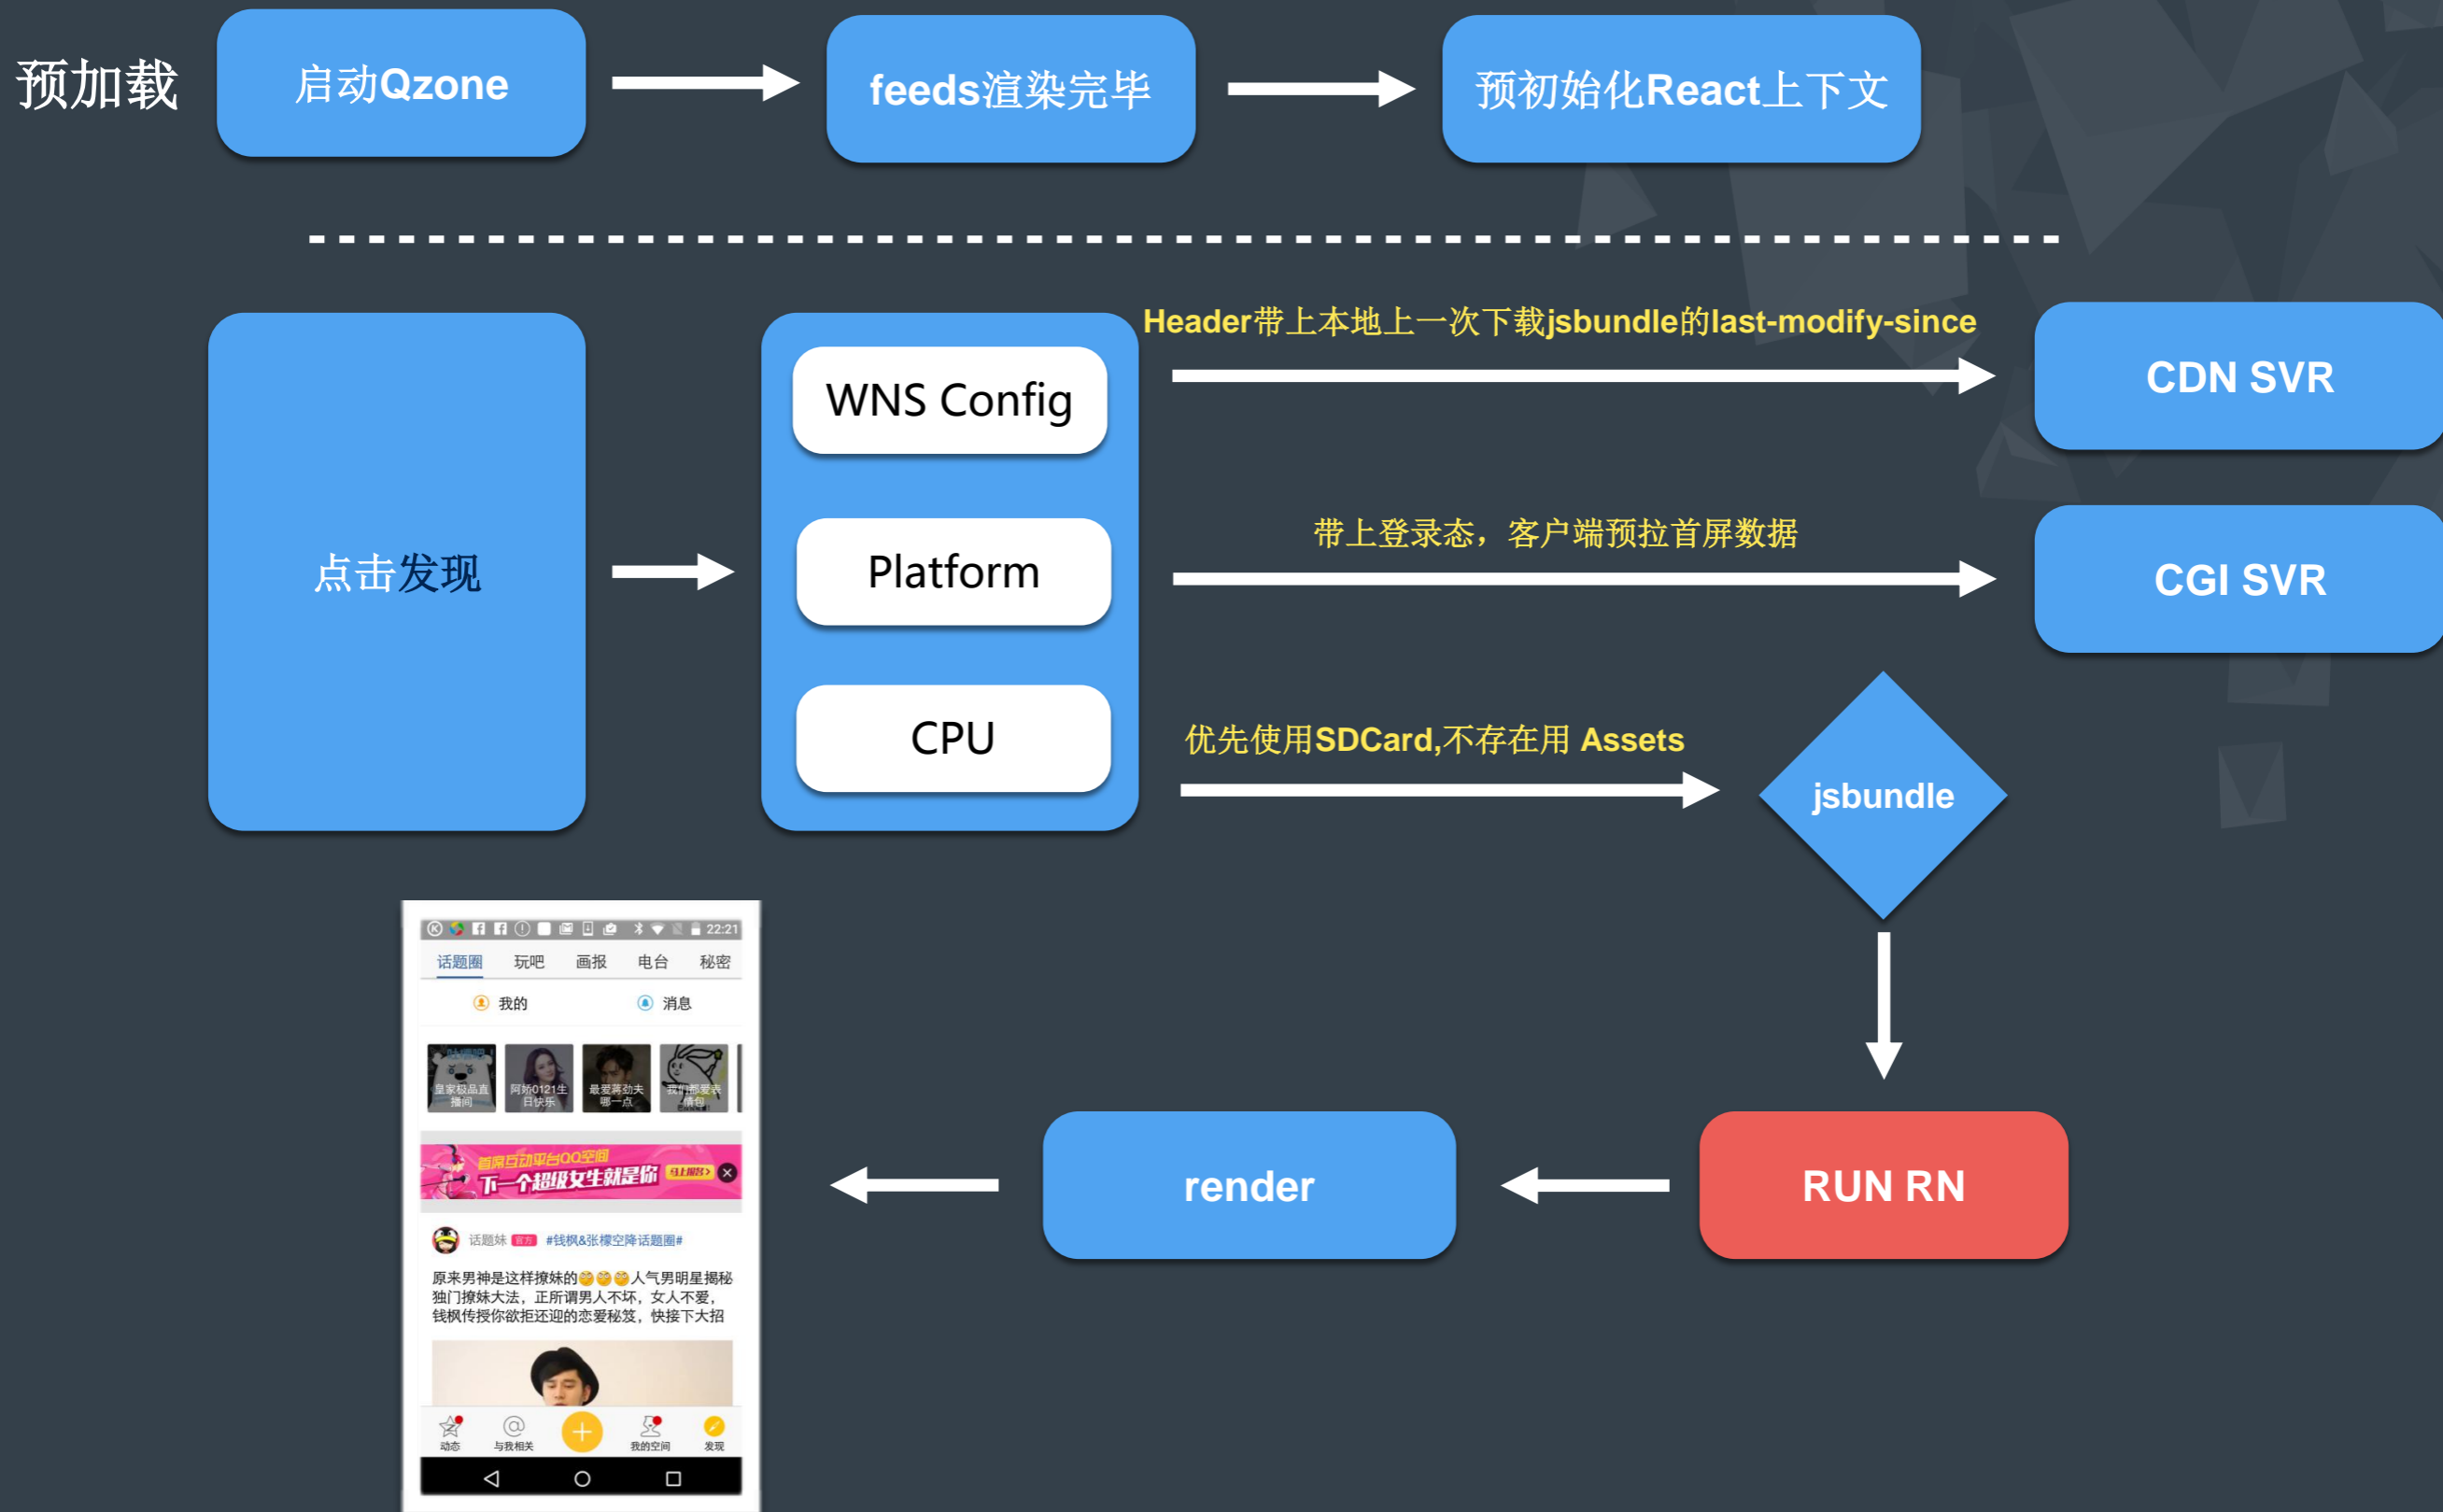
预加载

启动Qzone

feeds渲染完毕

预初始化React上下文

点击发现

WNS Config

Platform

CPU

Header带上本地上一次下载jsbundle的last-modify-since

CDN SVR

带上登录态，客户端预拉首屏数据

CGI SVR

优先使用SDCard,不存在用 Assets

jsbundle

RUN RN

render

22:21

话题圈 玩吧 画报 电台 秘密

我的 消息

皇家极品直播间 阿妍0121生日快乐 最爱蒋劲夫哪一点 我们都爱表情包

首家互动平台QQ空间 下一个超级女生就是你 马上报名

话题妹 官方 #钱枫&张檬空降话题圈#

原来男神是这样撩妹的😊😊😊人气男明星揭秘独门撩妹大法，正所谓男人不坏，女人不爱，钱枫传授你欲拒还迎的恋爱秘笈，快接下大招

动态 与我相关 我的空间 发现